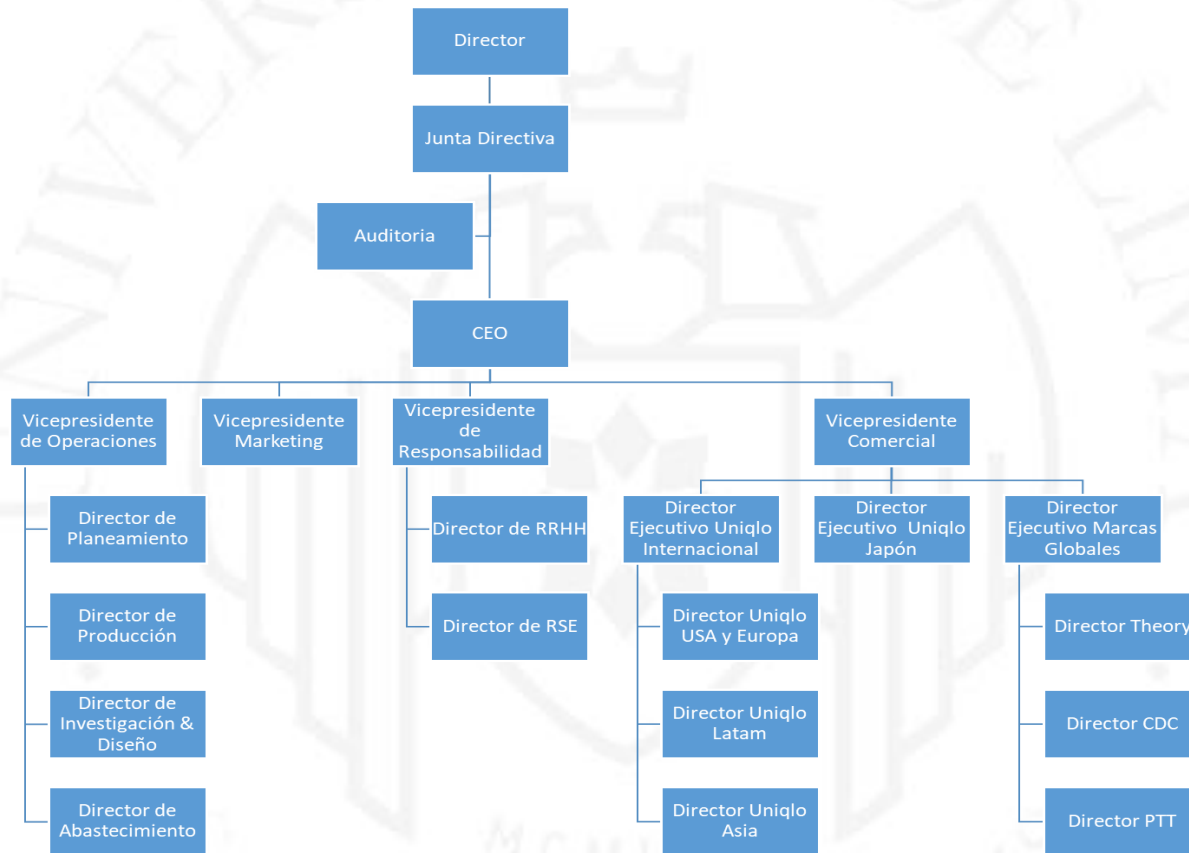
Director

Junta Directiva

Auditoria

CEO

Vicepresidente de Operaciones

Director de Planeamiento

Director de Producción

Director de Investigación & Diseño

Director de Abastecimiento

Vicepresidente Marketing

Vicepresidente de Responsabilidad

Director de RRHH

Director de RSE

Vicepresidente Comercial

Director Ejecutivo Uniqlo Internacional

Director Uniqlo USA y Europa

Director Uniqlo Latam

Director Uniqlo Asia

Director Ejecutivo Uniqlo Japón

Director Ejecutivo Marcas Globales

Director Theory

Director CDC

Director PTT